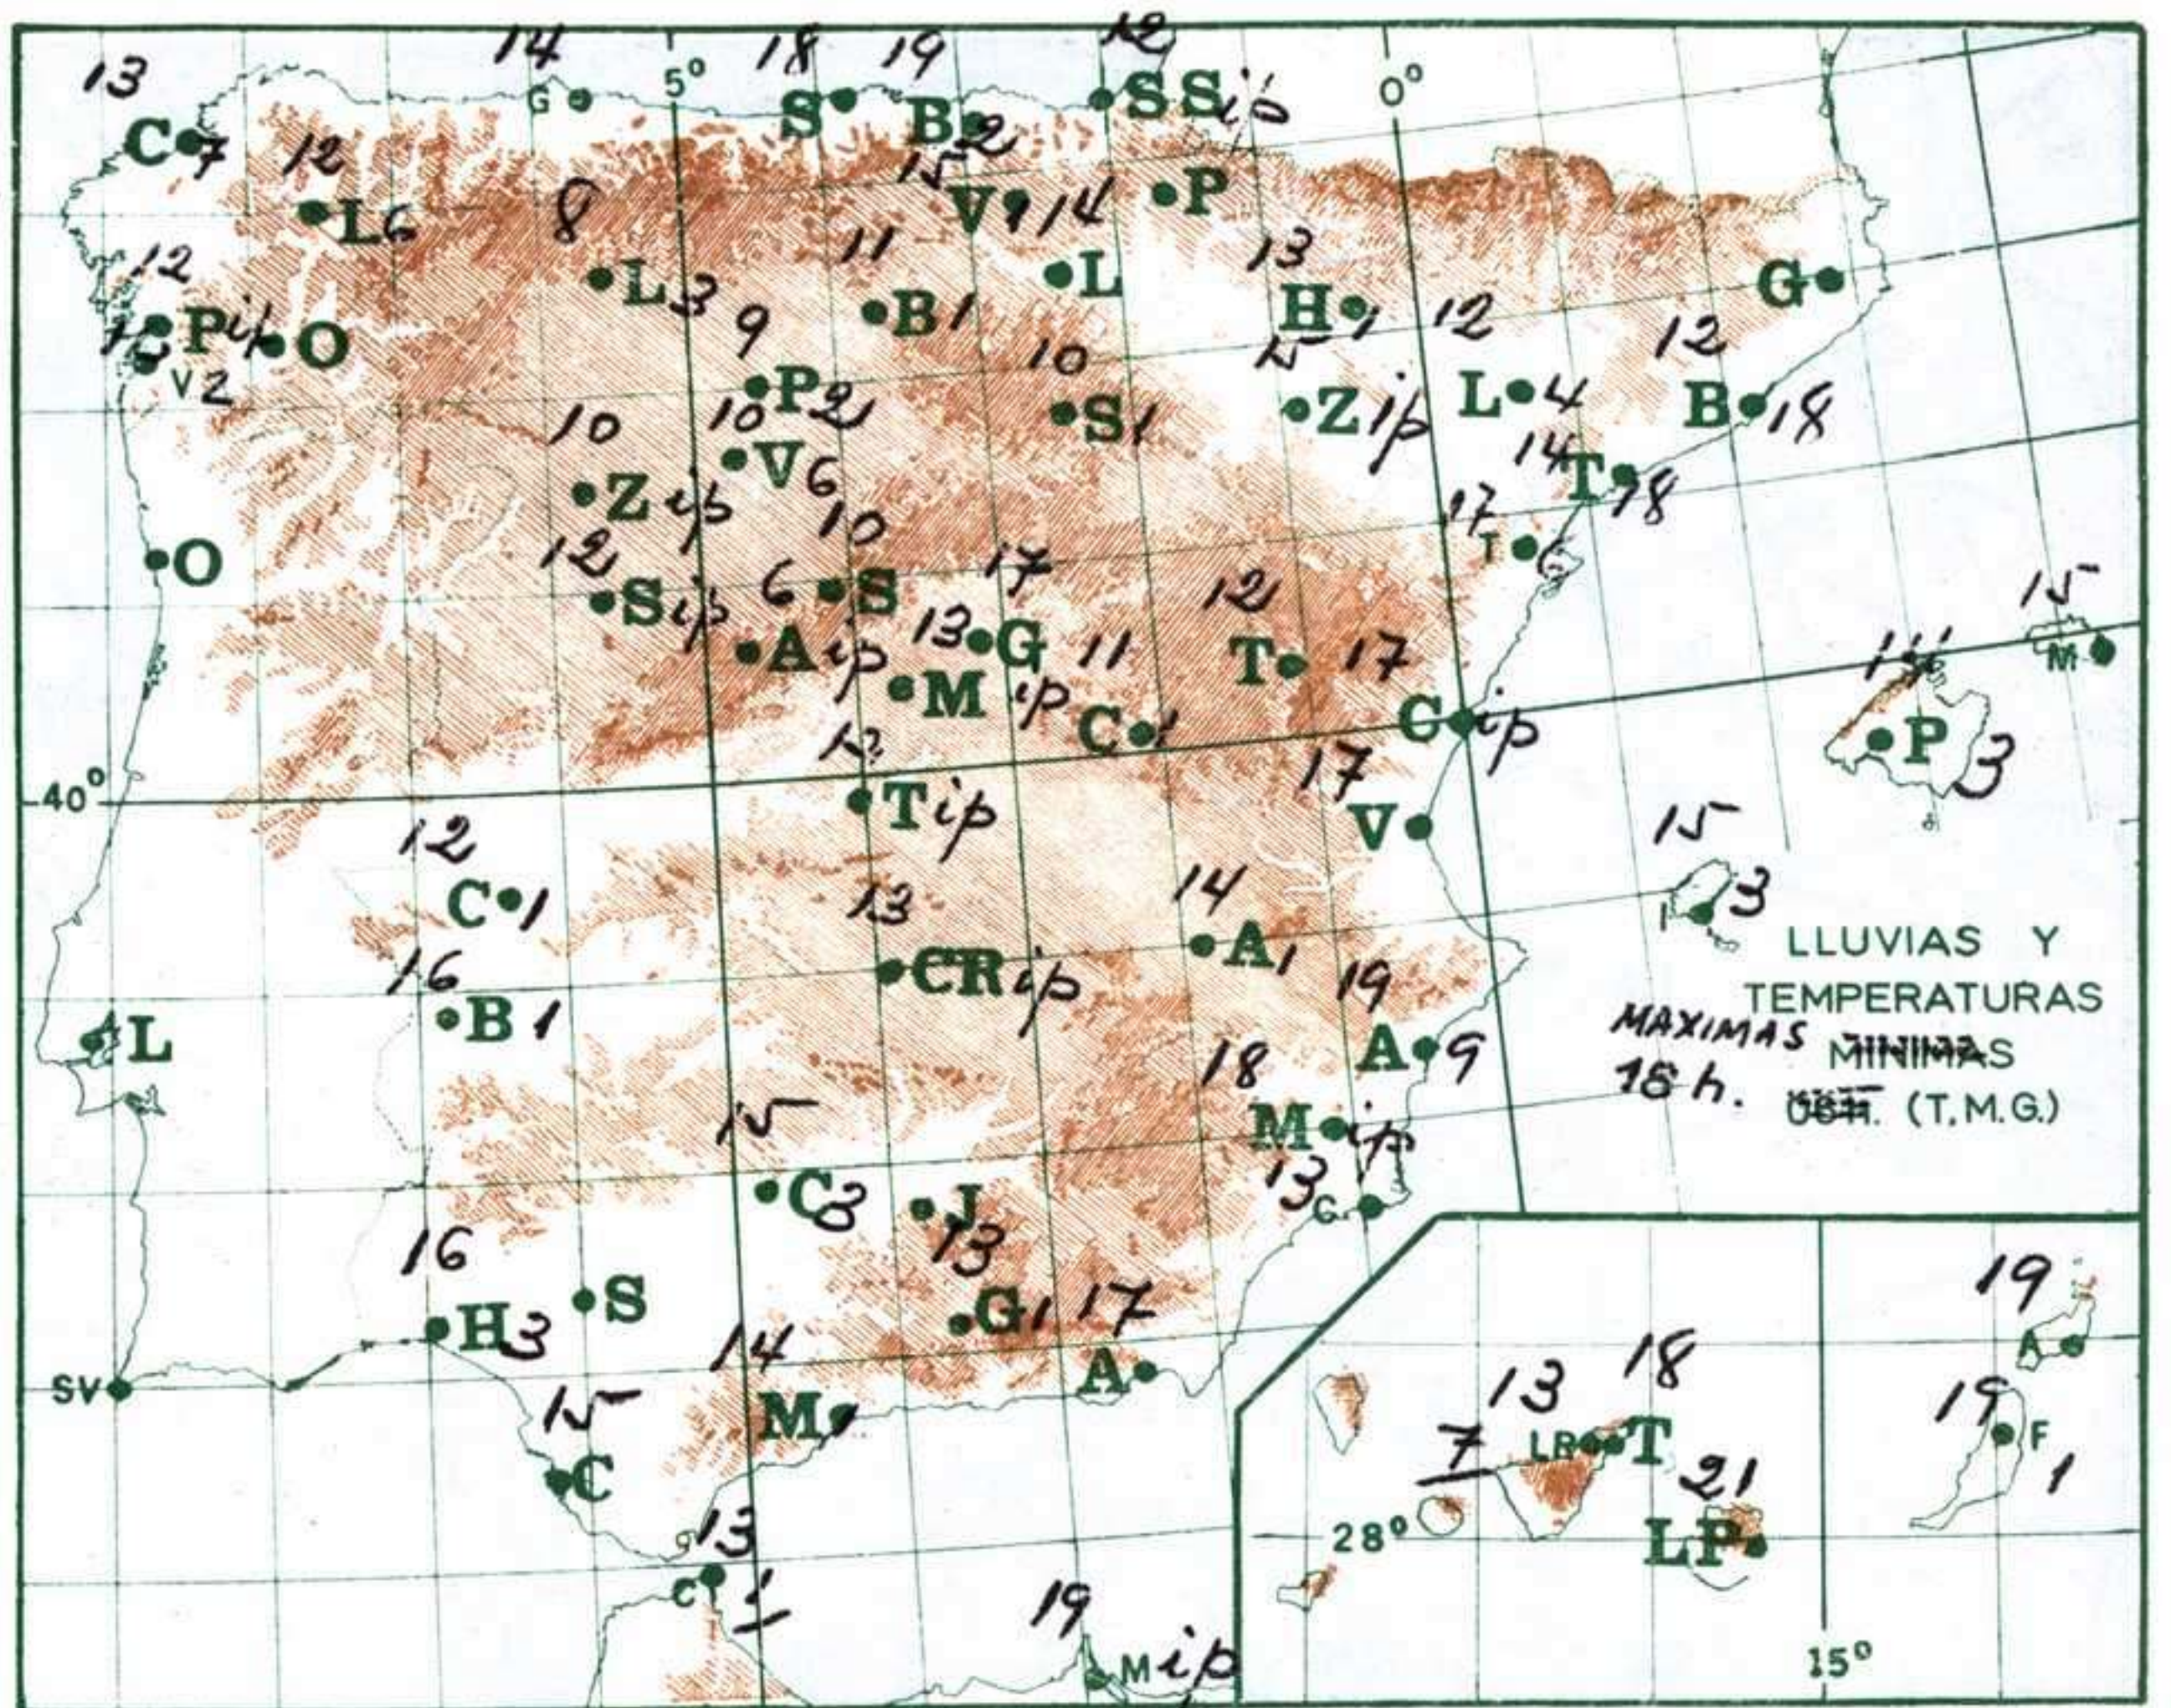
13 C 7
14 G
5°
18 S
19 B 2
12 SS ip
0°
12 L 6
8
15 V 14
P
12 Pi O
V 2
11 L 3
B 1
L
13 H 1
12 G
9 P 2
10 S 1
Z ip
12 L 4
12 B 18
10 Z ip
10 V 6
14 T 18
O
12 S ip
10 6 S
17
17 T 6
A ip
13 G
11
12 T 17
15 M
14 P 3
M ip
C 1
C ip
40°
12 T ip
17 V
15 I 3
12 C 1
13
14 A 1
LLUVIAS Y TEMPERATURAS
MAXIMAS MINIMAS
16 h. 08 H. (T.M.G.)
16 B 1
CR ip
19 A 9
L
18 M ip
15 C 3
J 13
13 C.
16 S
17 G 1
19 A
H 3
SV
14 M
15 C
A
13 18
7 LR T
21
19 F 1
28°
LP
13 C 1
g
19 M ip
15°